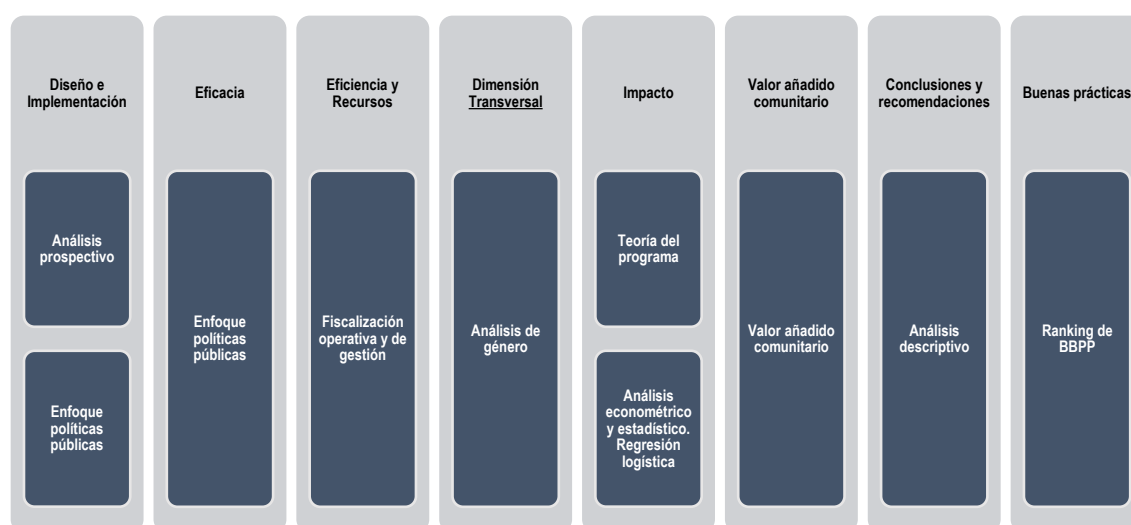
Diseño e Implementación

Análisis prospectivo

Enfoque políticas públicas

Eficacia

Enfoque políticas públicas

Eficiencia y Recursos

Fiscalización operativa y de gestión

Dimensión Transversal

Análisis de género

Impacto

Teoría del programa

Análisis econométrico y estadístico. Regresión logística

Valor añadido comunitario

Valor añadido comunitario

Conclusiones y recomendaciones

Análisis descriptivo

Buenas prácticas

Ranking de BBPP